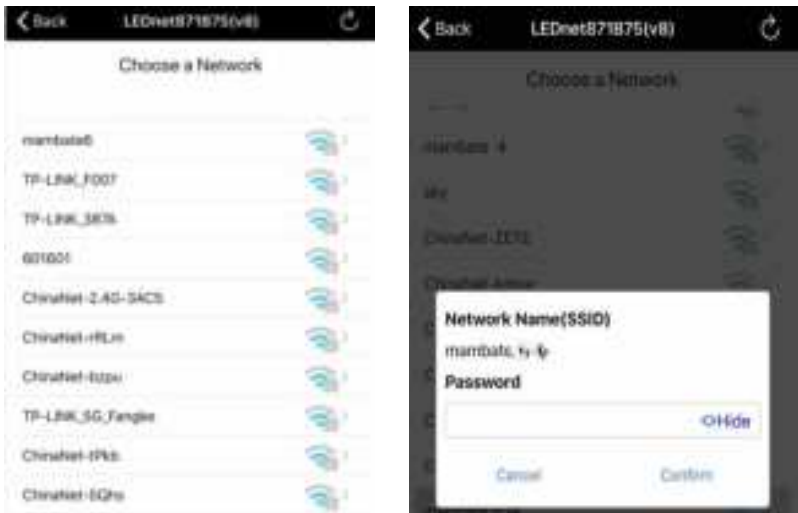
< Back LEDnet871875(v8)

Choose a Network

mambata6

TP-LINK_F007

TP-LINK_5876

601601

ChinaNet-2.4G-34CS

ChinaNet-rRLm

ChinaNet-bzpu

TP-LINK_SG_Fangke

ChinaNet-tPkb

ChinaNet-5Qhs

< Back LEDnet871875(v8)

Choose a Network

mambata 4

ChinaNet-ZE7S

Network Name(SSID)

mambata, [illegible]

Password

Hide

Cancel Confirm